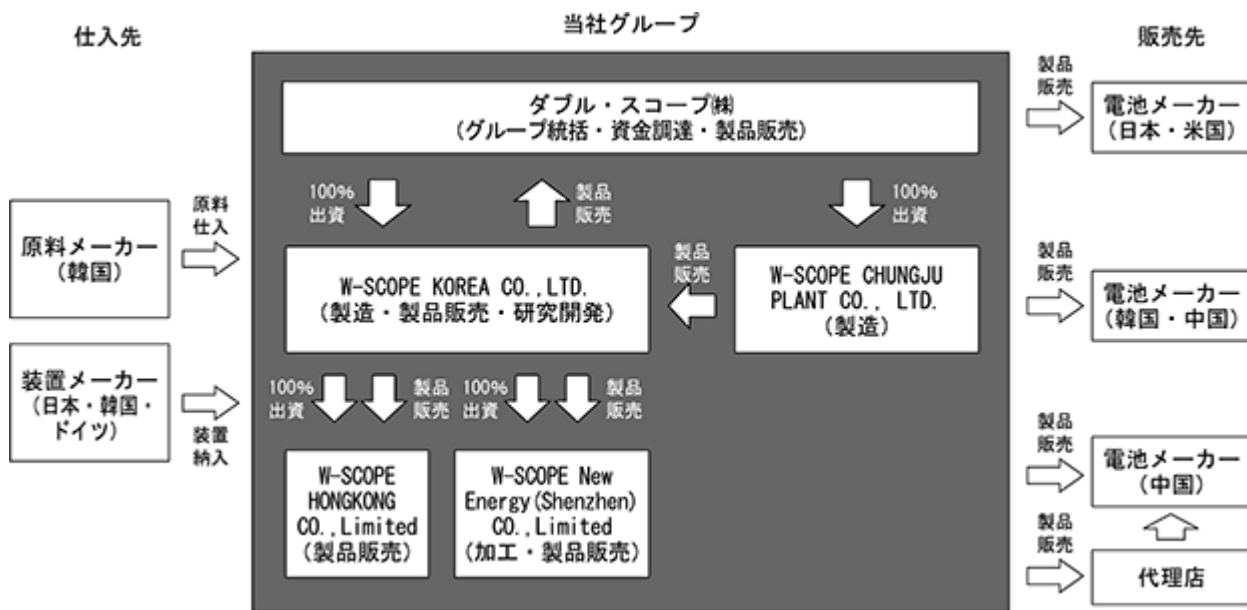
仕入先

当社グループ

販売先

ダブル・スコープ㈱
（グループ統括・資金調達・製品販売）

製品販売

電池メーカー
（日本・米国）

100%出資

製品販売

100%出資

原料仕入

原料メーカー
（韓国）

W-SCOPE KOREA CO.,LTD.
（製造・製品販売・研究開発）

製品販売

W-SCOPE CHUNGJU PLANT CO., LTD.
（製造）

製品販売

電池メーカー
（韓国・中国）

装置メーカー
（日本・韓国・ドイツ）

装置納入

100%出資

製品販売

100%出資

製品販売

W-SCOPE HONGKONG CO.,Limited
（製品販売）

W-SCOPE New Energy(Shenzhen) CO.,Limited
（加工・製品販売）

製品販売

電池メーカー
（中国）

製品販売

代理店